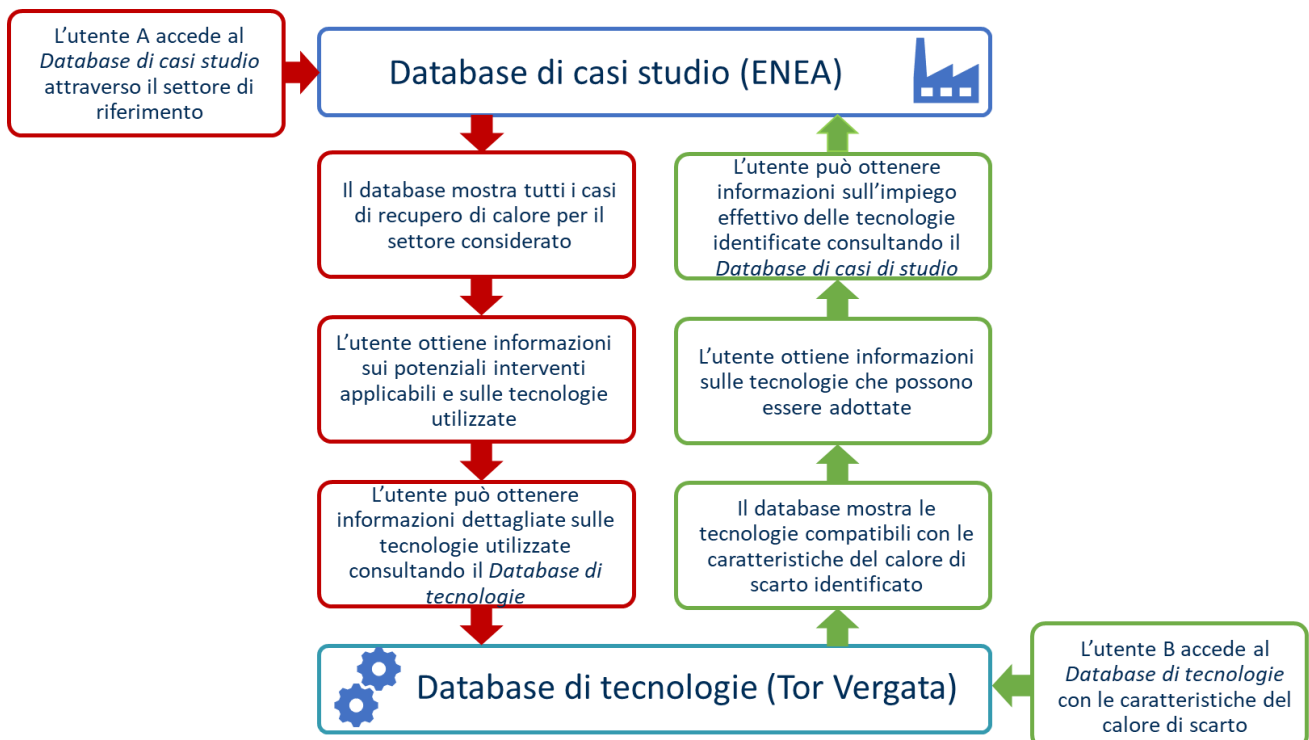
L'utente A accede al *Database di casi studio* attraverso il settore di riferimento

Database di casi studio (ENEA)

Il database mostra tutti i casi di recupero di calore per il settore considerato

L'utente ottiene informazioni sui potenziali interventi applicabili e sulle tecnologie utilizzate

L'utente può ottenere informazioni dettagliate sulle tecnologie utilizzate consultando il *Database di tecnologie*

L'utente può ottenere informazioni sull'impiego effettivo delle tecnologie identificate consultando il *Database di casi di studio*

L'utente ottiene informazioni sulle tecnologie che possono essere adottate

Il database mostra le tecnologie compatibili con le caratteristiche del calore di scarto identificato

Database di tecnologie (Tor Vergata)

L'utente B accede al *Database di tecnologie* con le caratteristiche del calore di scarto